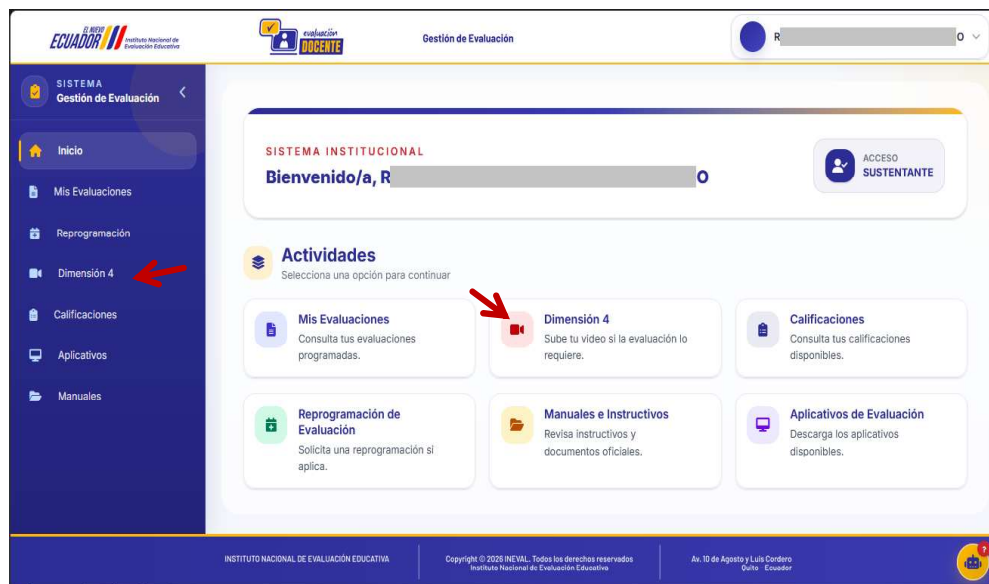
EL NUEVO ECUADOR Instituto Nacional de Evaluación Educativa

evaluación DOCENTE

Gestión de Evaluación

R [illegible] O

SISTEMA
Gestión de Evaluación

Inicio

Mis Evaluaciones

Reprogramación

Dimensión 4

Calificaciones

Aplicativos

Manuales

SISTEMA INSTITUCIONAL

Bienvenido/a, R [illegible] O

ACCESO
SUSTENTANTE

Actividades
Selecciona una opción para continuar

Mis Evaluaciones
Consulta tus evaluaciones programadas.

Dimensión 4
Sube tu video si la evaluación lo requiere.

Calificaciones
Consulta tus calificaciones disponibles.

Reprogramación de Evaluación
Solicita una reprogramación si aplica.

Manuales e Instructivos
Revisa instructivos y documentos oficiales.

Aplicativos de Evaluación
Descarga los aplicativos disponibles.

INSTITUTO NACIONAL DE EVALUACIÓN EDUCATIVA

Copyright © 2026 INEVAL. Todos los derechos reservados
Instituto Nacional de Evaluación Educativa

Av. 10 de Agosto y Luis Cordero
Quito · Ecuador

?